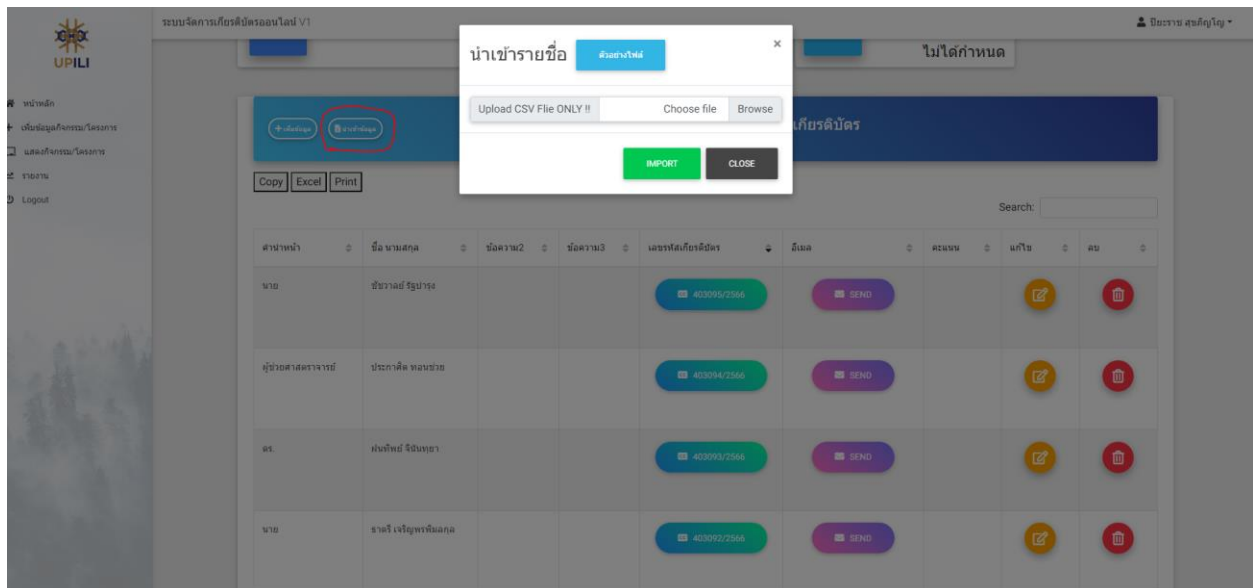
UPILI

หน้าหลัก
เพิ่มข้อมูลกิจกรรม/โครงการ
แสดงกิจกรรม/โครงการ
รายงาน
Logout

ระบบจัดการเกียรติบัตรออนไลน์ V1

ปิยะราษ สุขศิญโญ

ไม่ได้กำหนด

นำเข้ารายชื่อ ตัวอย่างไฟล์

×

Upload CSV Flie ONLY !! Choose file Browse

IMPORT CLOSE

+ เพิ่มข้อมูล นำเข้าข้อมูล

เกียรติบัตร

Copy Excel Print

Search:

| คำนำหน้า | ชื่อ นามสกุล | ข้อความ2 | ข้อความ3 | เลขรหัสเกียรติบัตร | อีเมล | คะแนน | แก้ไข | ลบ |
|---|---|---|---|---|---|---|---|---|
| นาย | ชัชวาลย์ รัฐปารุง | | | 403095/2566 | SEND | | | |
| ผู้ช่วยศาสตราจารย์ | ประกาศิต ทอนช่วย | | | 403094/2566 | SEND | | | |
| ดร. | ฝนทิพย์ จิรันทุชา | | | 403093/2566 | SEND | | | |
| นาย | ธาตรี เจริญพรพัฒกุล | | | 403092/2566 | SEND | | | |